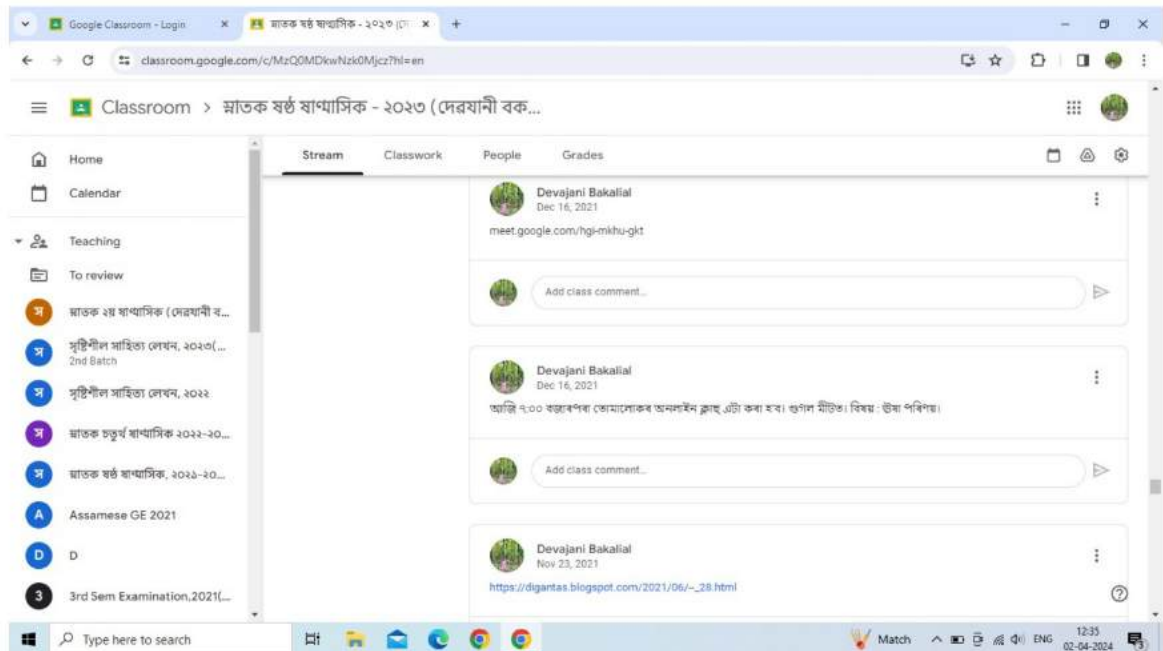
Google Classroom - Login
স্নাতক ষষ্ঠ ষাণ্মাসিক - ২০২৩ (দে

classroom.google.com/c/MzQ0MDkwNzk0Mjcz?hl=en

Classroom > স্নাতক ষষ্ঠ ষাণ্মাসিক - ২০২৩ (দেৱযানী বক...

Home
Calendar
Teaching
To review
স্নাতক ২য় ষাণ্মাসিক (দেৱযানী ব...
সৃষ্টিশীল সাহিত্য লেখন, ২০২৩(...
2nd Batch
সৃষ্টিশীল সাহিত্য লেখন, ২০২২
স্নাতক চতুৰ্থ ষাণ্মাসিক ২০২২-২০...
স্নাতক ষষ্ঠ ষাণ্মাসিক, ২০২১-২০...
Assamese GE 2021
D
3rd Sem Examination,2021(...

Stream
Classwork
People
Grades

Devajani Bakalial
Dec 16, 2021
meet.google.com/hgi-mkhu-gkt

Add class comment...

Devajani Bakalial
Dec 16, 2021
আজি ৭:০০ বজাৰপৰা তোমালোকৰ অনলাইন ক্লাছ এটা কৰা হ'ব। গুগল মীটত। বিষয় : উষা পৰিণয়।

Add class comment...

Devajani Bakalial
Nov 23, 2021
https://digantas.blogspot.com/2021/06/-_28.html

Type here to search
Match
ENG
12:35
02-04-2024